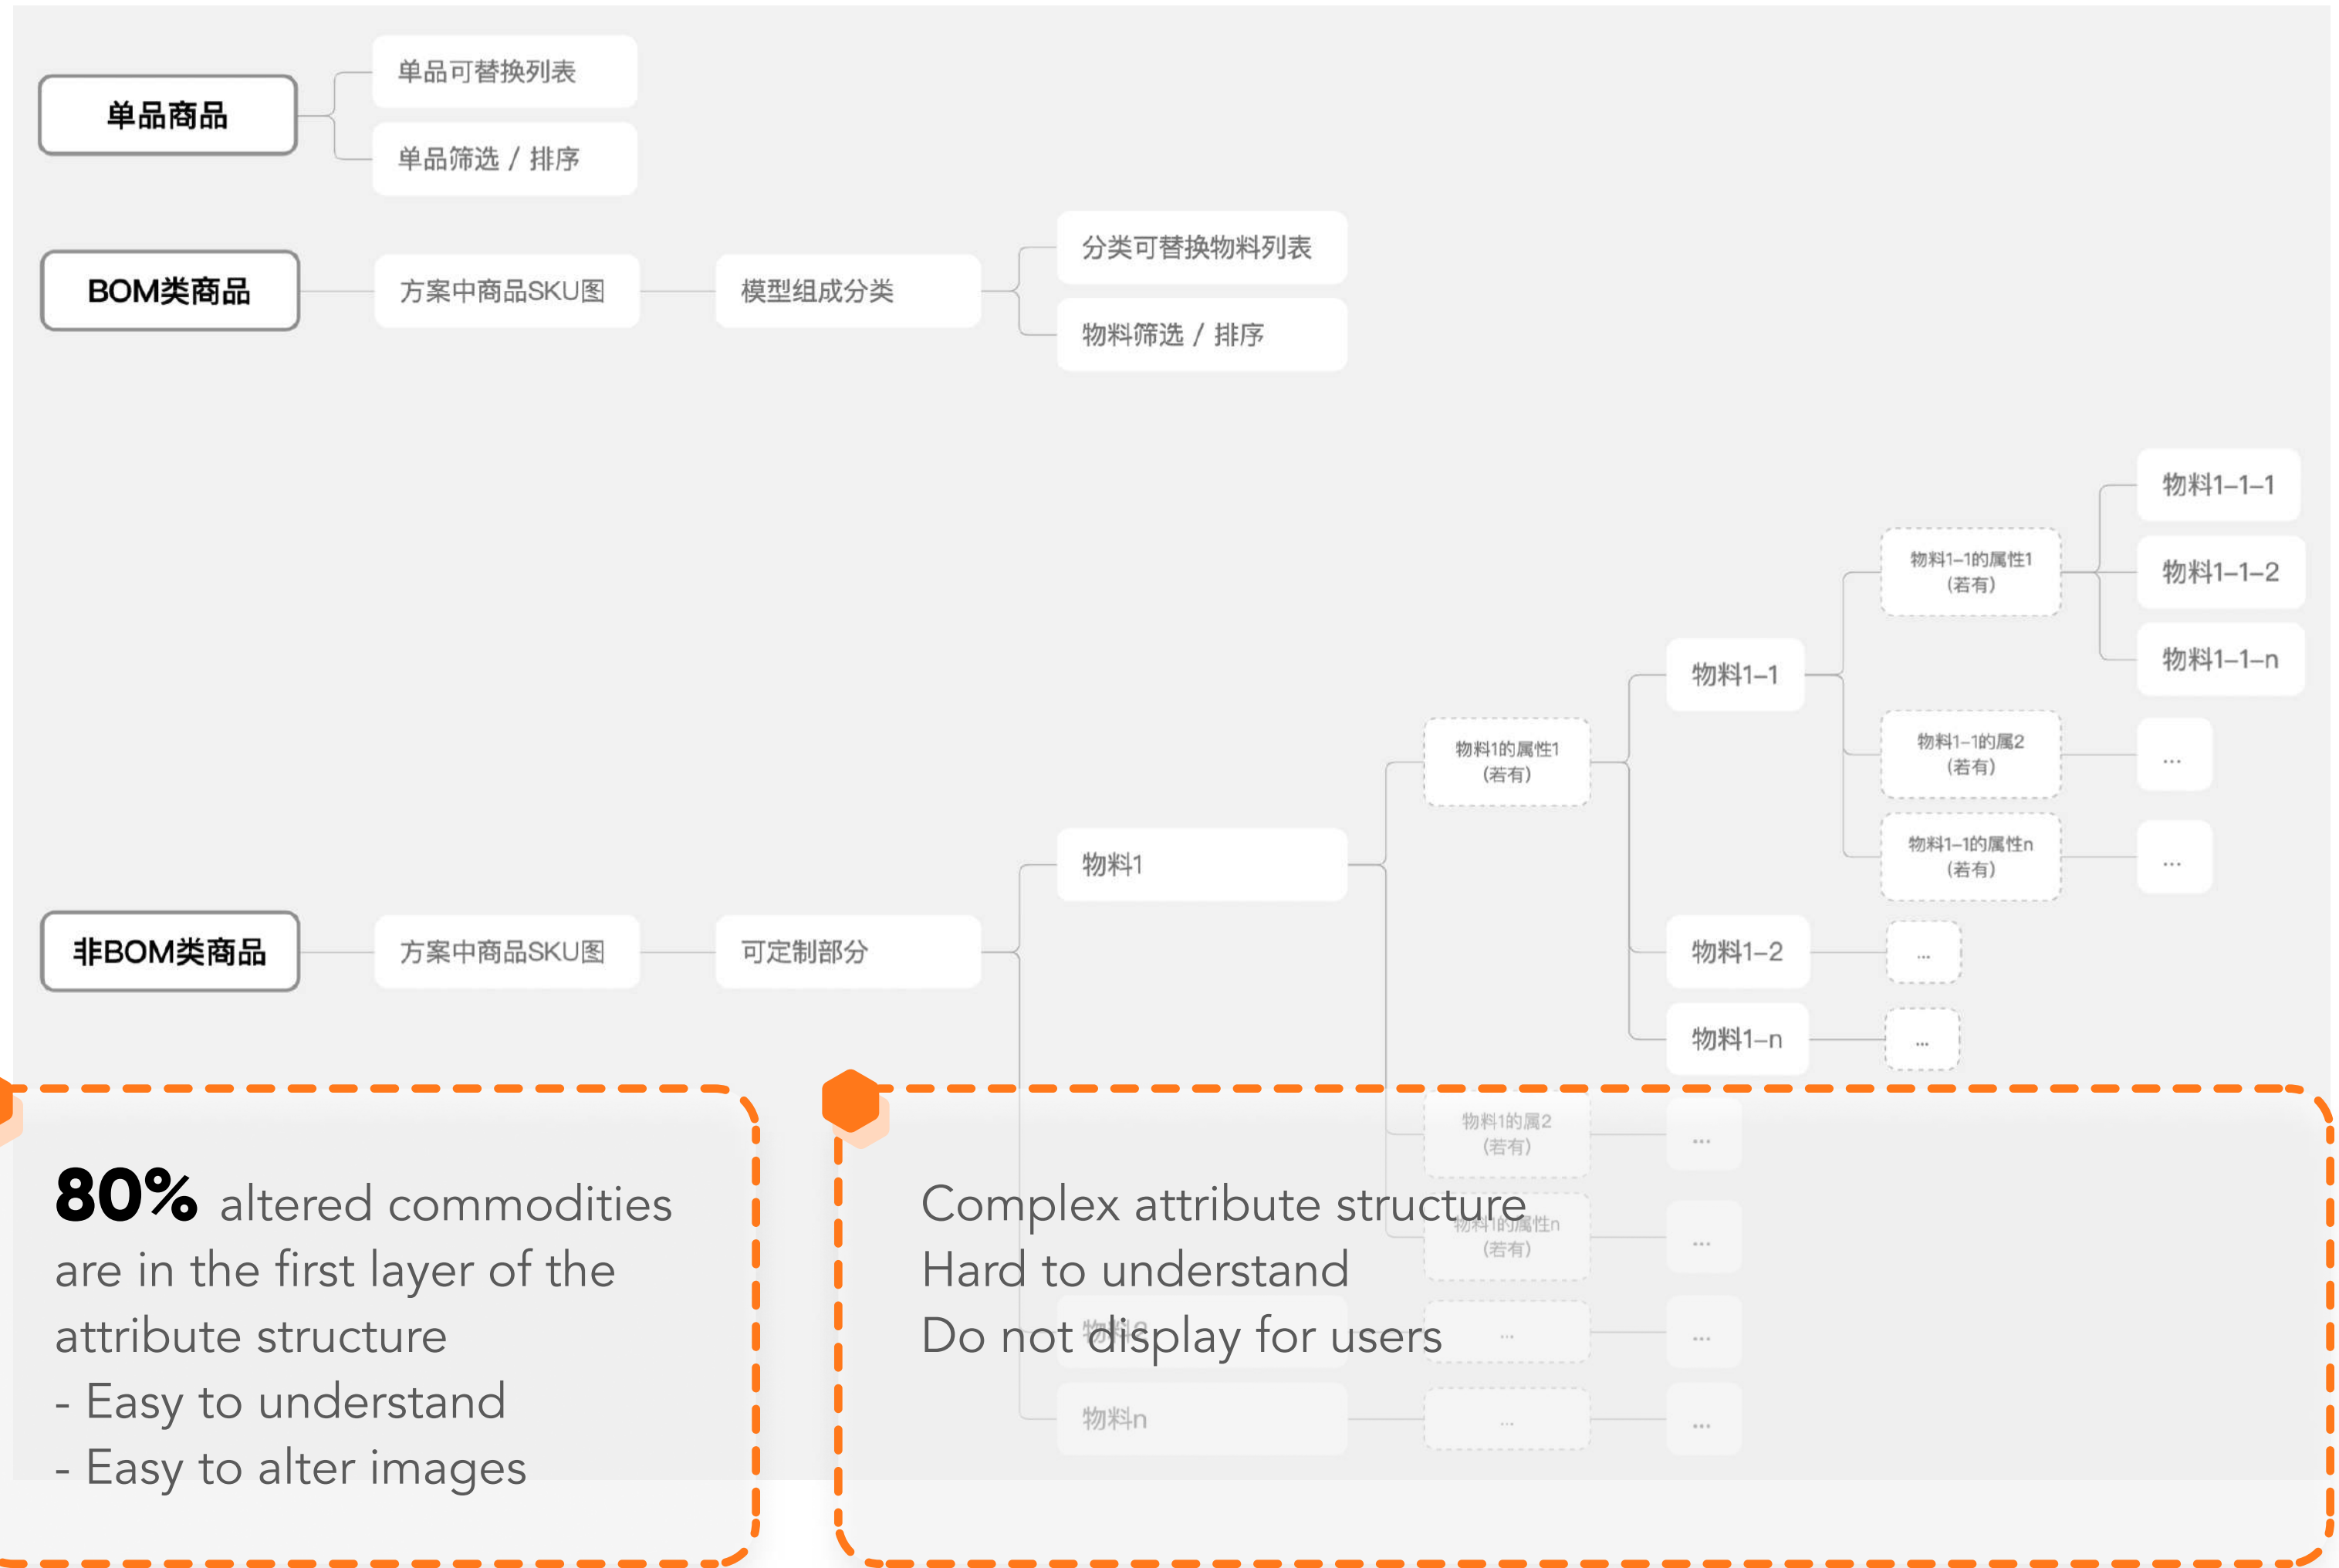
单品商品

单品可替换列表

单品筛选 / 排序

BOM类商品

方案中商品SKU图

模型组成分类

分类可替换物料列表

物料筛选 / 排序

物料1-1-1

物料1-1的属性1 (若有)

物料1-1-2

物料1-1-n

物料1-1

物料1-1的属2 (若有)

...

物料1的属性1 (若有)

物料1-1的属性n (若有)

...

物料1

非BOM类商品

方案中商品SKU图

可定制部分

物料1-2

...

物料1-n

...

物料1的属2 (若有)

...

物料1的属性n (若有)

...

物料2

...

...

物料n

...

...

**80%** altered commodities are in the first layer of the attribute structure
- Easy to understand
- Easy to alter images

Complex attribute structure
Hard to understand
Do not display for users